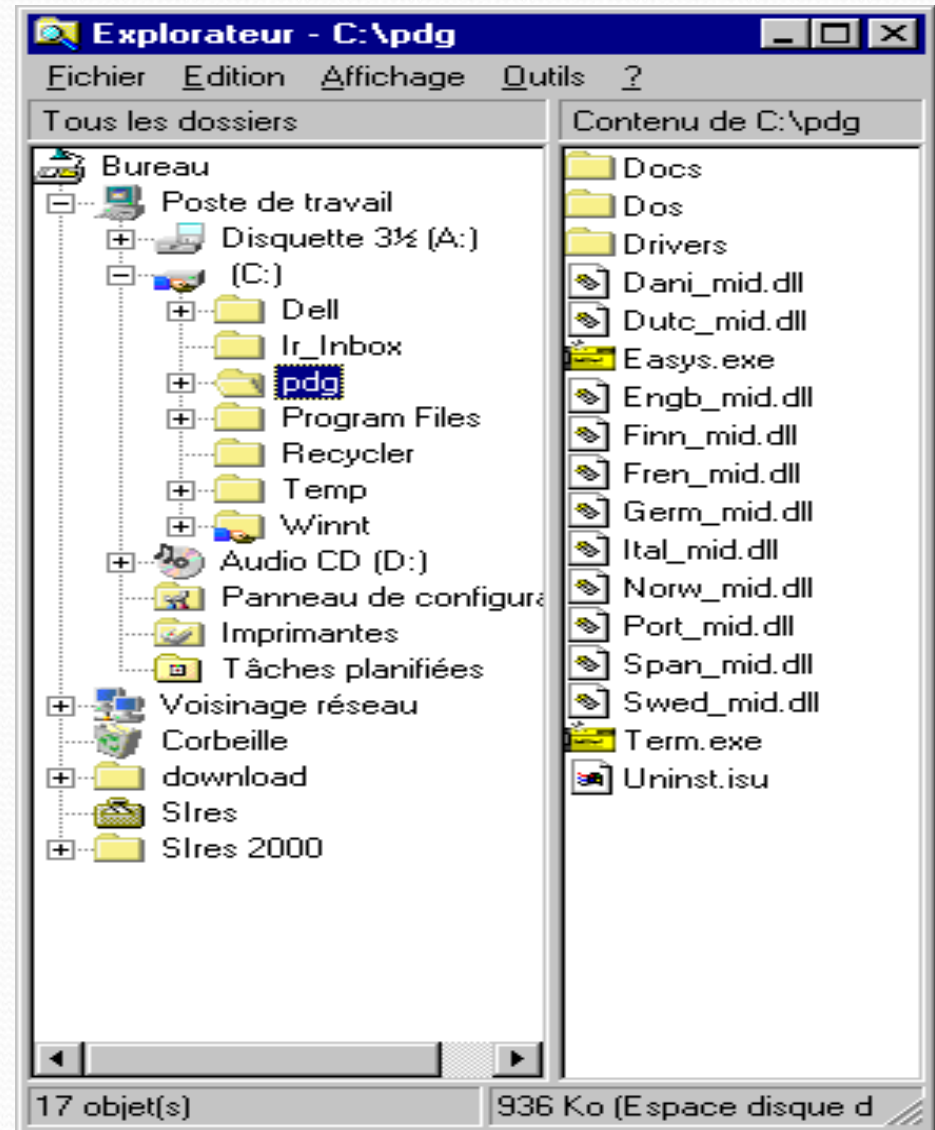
Explorateur - C:\pdg

Fichier Edition Affichage Outils ?

Tous les dossiers

Contenu de C:\pdg

Bureau
Poste de travail
Disquette 3½ (A:)
(C:)
Dell
Ir_Inbox
pdg
Program Files
Recycler
Temp
Winnt
Audio CD (D:)
Panneau de configura
Imprimantes
Tâches planifiées
Voisinage réseau
Corbeille
download
SIres
SIres 2000

Docs
Dos
Drivers
Dani_mid.dll
Dutc_mid.dll
Easys.exe
Engb_mid.dll
Finn_mid.dll
Fren_mid.dll
Germ_mid.dll
Ital_mid.dll
Norw_mid.dll
Port_mid.dll
Span_mid.dll
Swed_mid.dll
Term.exe
Uninst.isu

17 objet(s)

936 Ko (Espace disque d